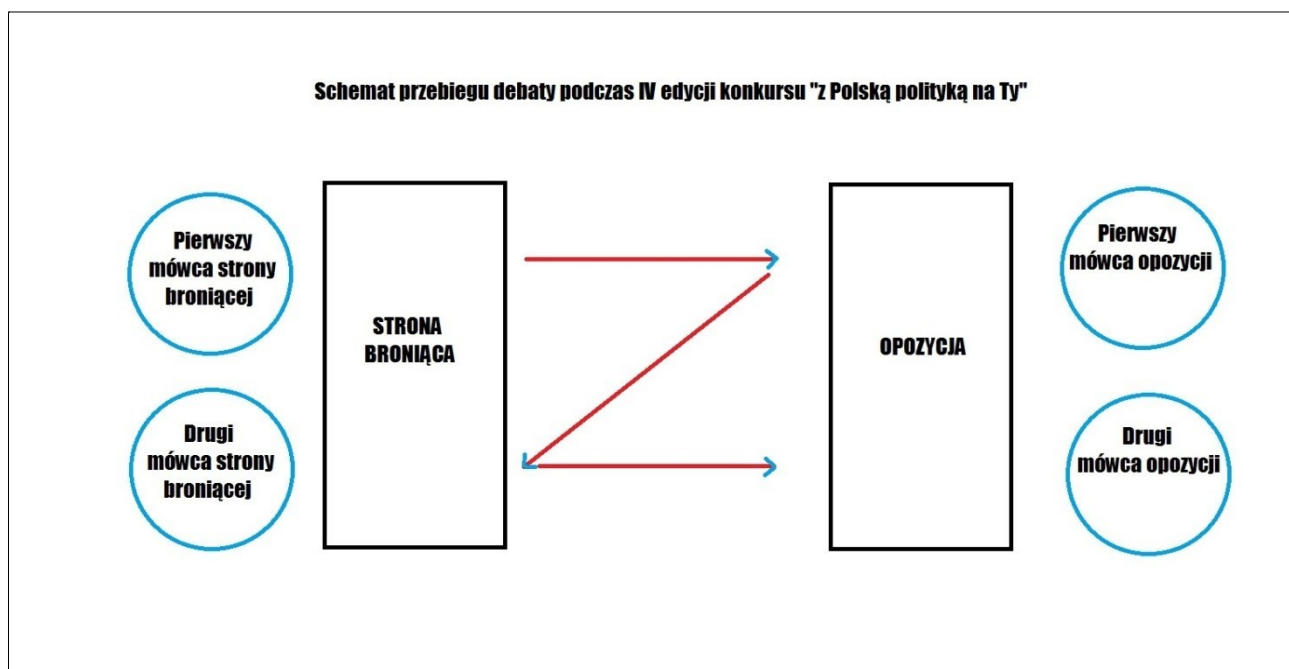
Schemat przebiegu debaty podczas IV edycji konkursu "z Polską polityką na Ty"

Pierwszy mówca strony broniącej

STRONA BRONIĄCA

OPOZYCJA

Pierwszy mówca opozycji

Drugi mówca strony broniącej

Drugi mówca opozycji